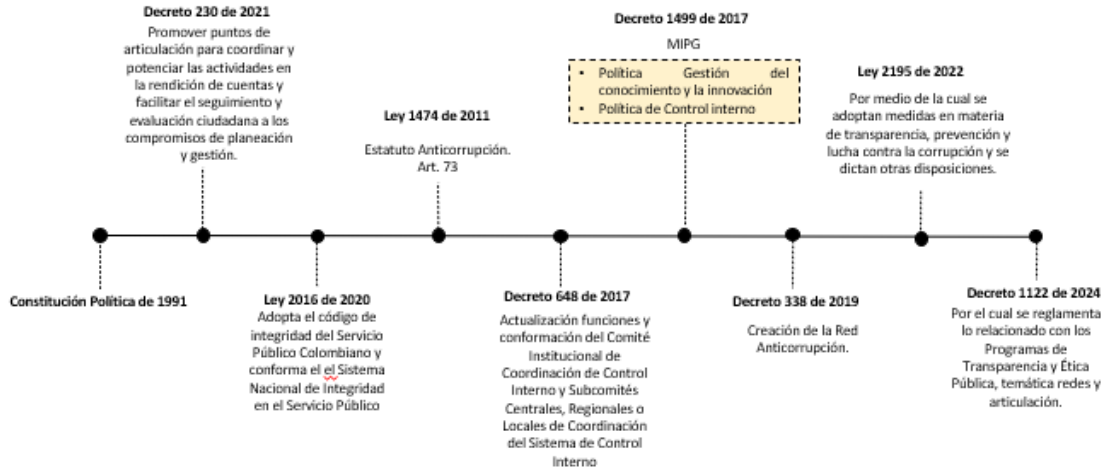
Decreto 230 de 2021
Promover puntos de articulación para coordinar y potenciar las actividades en la rendición de cuentas y facilitar el seguimiento y evaluación ciudadana a los compromisos de planeación y gestión.

Ley 1474 de 2011
Estatuto Anticorrupción. Art. 73

Decreto 1499 de 2017
MIPG
• Política Gestión del conocimiento y la innovación
• Política de Control interno

Ley 2195 de 2022
Por medio de la cual se adoptan medidas en materia de transparencia, prevención y lucha contra la corrupción y se dictan otras disposiciones.

Constitución Política de 1991

Ley 2016 de 2020
Adopta el código de integridad del Servicio Público Colombiano y conforma el el Sistema Nacional de Integridad en el Servicio Público

Decreto 648 de 2017
Actualización funciones y conformación del Comité Institucional de Coordinación de Control Interno y Subcomités Centrales, Regionales o Locales de Coordinación del Sistema de Control Interno

Decreto 338 de 2019
Creación de la Red Anticorrupción.

Decreto 1122 de 2024
Por el cual se reglamenta lo relacionado con los Programas de Transparencia y Ética Pública, temática redes y articulación.